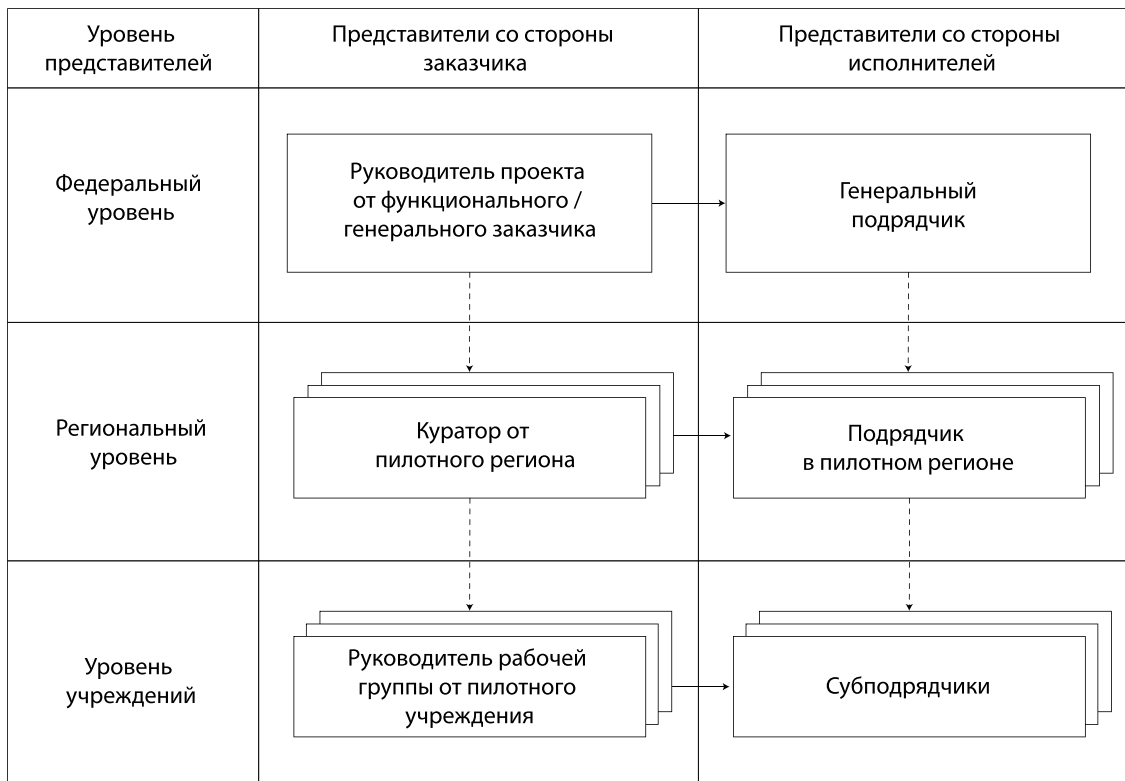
| Уровень представителей | Представители со стороны заказчика | Представители со стороны исполнителей |
|---|---|---|
| Федеральный уровень | Руководитель проекта от функционального / генерального заказчика | Генеральный подрядчик |
| Региональный уровень | Куратор от пилотного региона | Подрядчик в пилотном регионе |
| Уровень учреждений | Руководитель рабочей группы от пилотного учреждения | Субподрядчики |